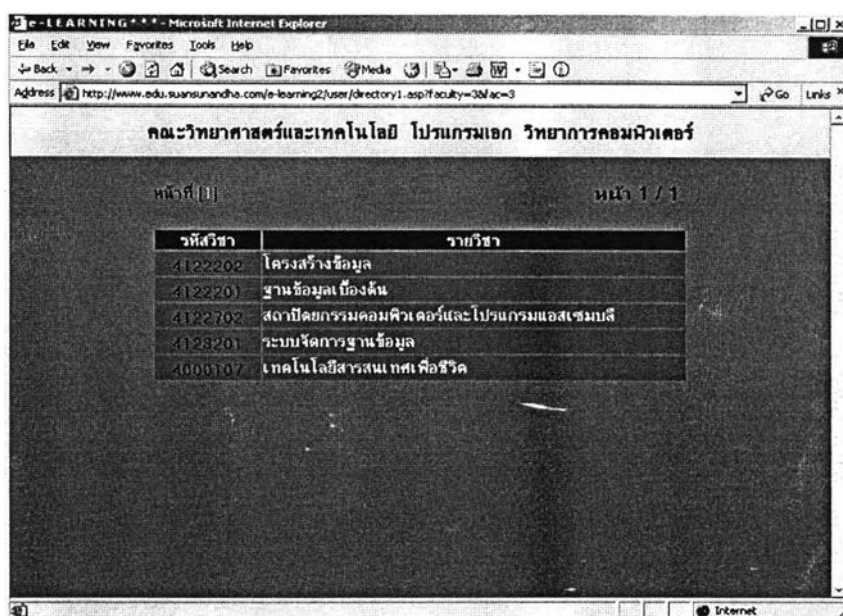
e-LEARNING*** - Microsoft Internet Explorer

File Edit View Favorites Tools Help

Back Search Favorites Media

Address http://www.edu.suansunandha.com/e-learning2/user/directory1.asp?faculty=3&fac=3 Go Links

คณะวิทยาศาสตร์และเทคโนโลยี โปรแกรมเอก วิทยาการคอมพิวเตอร์

หน้าที่ [1]

หน้า 1 / 1

| รหัสวิชา | รายวิชา |
|---|---|
| 4122202 | โครงสร้างข้อมูล |
| 4122201 | ฐานข้อมูลเบื้องต้น |
| 4122702 | สถาปัตยกรรมคอมพิวเตอร์และโปรแกรมแอสเซมบลี |
| 4123201 | ระบบจัดการฐานข้อมูล |
| 4000107 | เทคโนโลยีสารสนเทศเพื่อชีวิต |

Internet